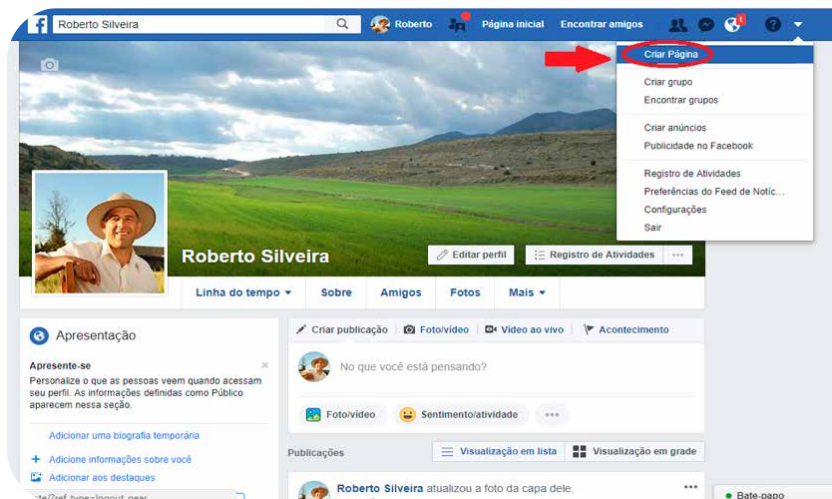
Roberto Silveira

Roberto

Página inicial

Encontrar amigos

1

Criar Página

Criar grupo

Encontrar grupos

Criar anúncios

Publicidade no Facebook

Registro de Atividades

Preferências do Feed de Notíc...

Configurações

Sair

Roberto Silveira

Editar perfil

Registro de Atividades

...

Linha do tempo

Sobre

Amigos

Fotos

Mais

Apresentação

Apresente-se

Personalize o que as pessoas veem quando acessam seu perfil. As informações definidas como Público aparecem nessa seção.

Adicionar uma biografia temporária

Adicione informações sobre você

Adicionar aos destaques

Criar publicação

Foto/vídeo

Vídeo ao vivo

Acontecimento

No que você está pensando?

Foto/vídeo

Sentimento/atividade

...

Publicações

Visualização em lista

Visualização em grade

Roberto Silveira atualizou a foto da capa dele.

...

Bate-papo

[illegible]te?ref_type=logout_gear